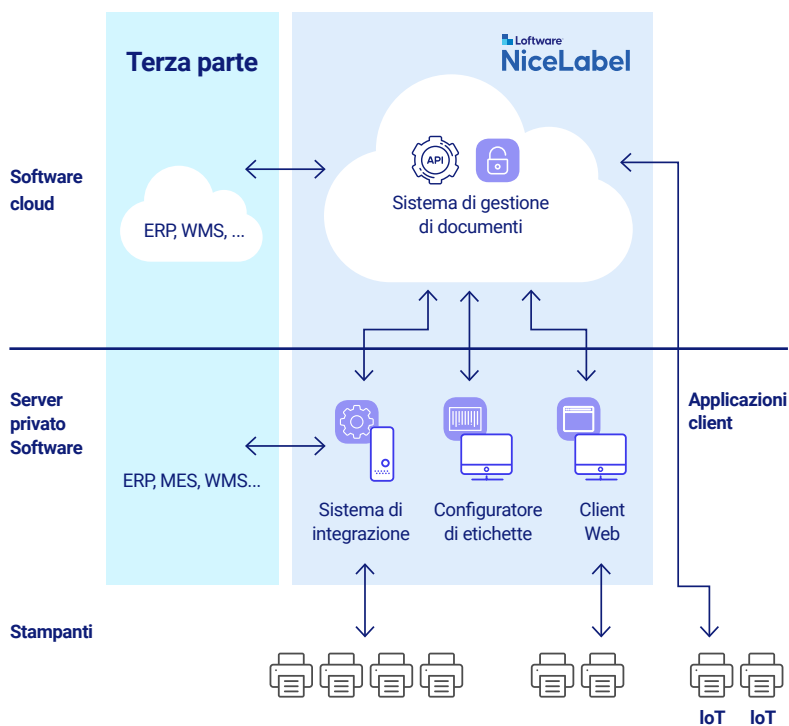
Terza parte

Loftware
NiceLabel

Software cloud

ERP, WMS, ...

API

Sistema di gestione di documenti

Server privato Software

ERP, MES, WMS...

Sistema di integrazione

Configuratore di etichette

Client Web

Applicazioni client

Stampanti

IoT IoT